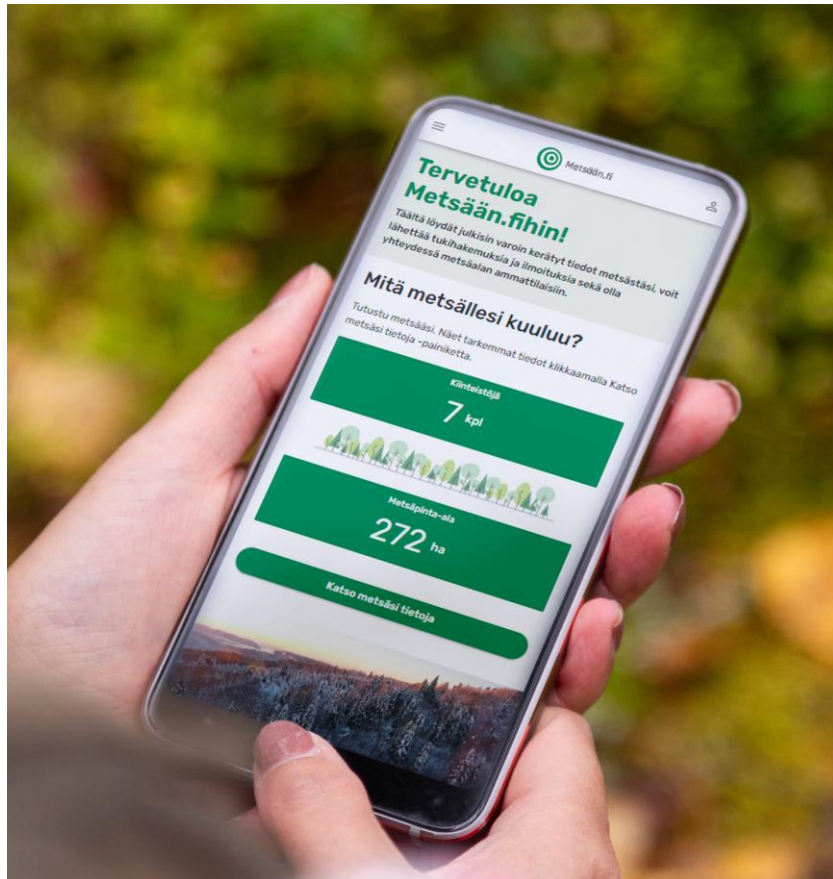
Metsään.fi

Tervetuloa Metsään.fihin!

Täältä löydät julkisin varoin kerätyt tiedot metsästäsi, voit lähettää tukihakemuksia ja ilmoituksia sekä olla yhteydessä metsäalan ammattilaisiin.

Mitä metsällesi kuuluu?

Tutustu metsääsi. Näet tarkemmat tiedot klikkaamalla Katso metsäsi tietoja -painiketta.

Kiinteistöjä
7 kpl

Metsäpinta-ala
272 ha

Katso metsäsi tietoja